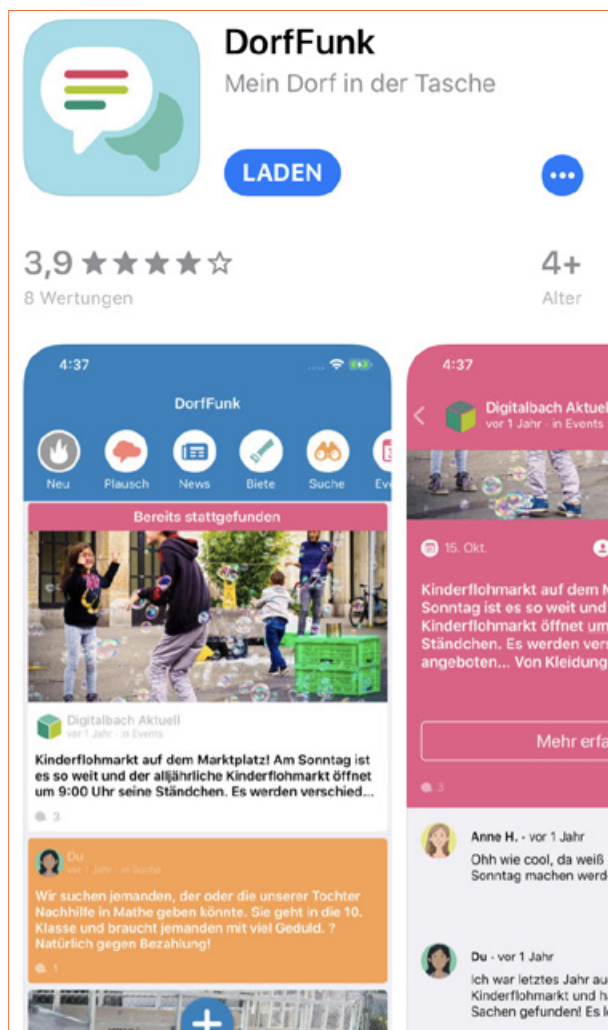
DorfFunk
Mein Dorf in der Tasche

LADEN

3,9 ★★★★☆
8 Wertungen

4+
Alter

4:37
DorfFunk
Neu
Plausch
News
Biete
Suche
Ev

Bereits stattgefunden

Digitalbach Aktuell
vor 1 Jahr · in Events

Kinderflohmarkt auf dem Marktplatz! Am Sonntag ist es so weit und der alljährliche Kinderflohmarkt öffnet um 9:00 Uhr seine Ständchen. Es werden verschied...

3

Du
vor 1 Jahr · in Suche

Wir suchen jemanden, der oder die unserer Tochter Nachhilfe in Mathe geben könnte. Sie geht in die 10. Klasse und braucht jemanden mit viel Geduld. ? Natürlich gegen Bezahlung!

1

4:37
Digitalbach Aktuel
vor 1 Jahr · in Events

15. Okt.

Kinderflohmarkt auf dem M
Sonntag ist es so weit und
Kinderflohmarkt öffnet um
Ständchen. Es werden vers
angeboten... Von Kleidung

Mehr erfa

3

Anne H. · vor 1 Jahr
Ohh wie cool, da weiß
Sonntag machen werd

Du · vor 1 Jahr
Ich war letztes Jahr au
Kinderflohmarkt und ha
Sachen gefunden! Es l